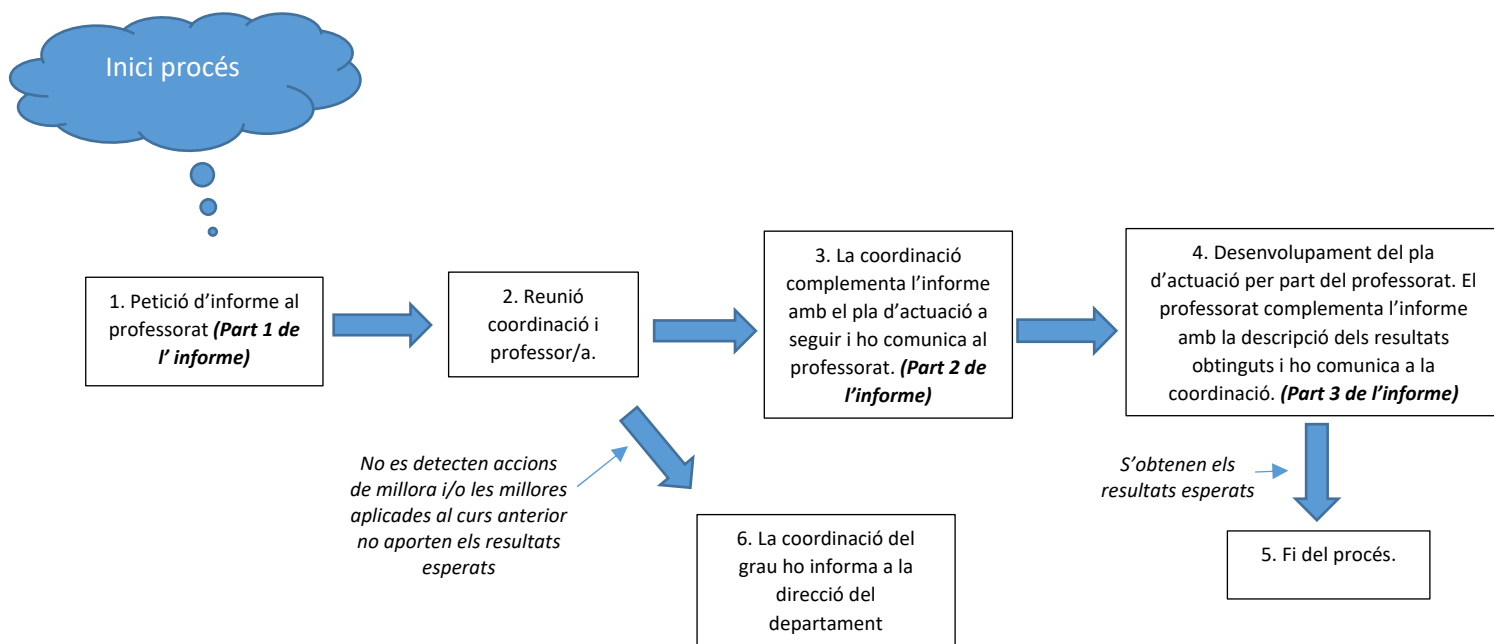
Inici procés

1. Petició d'informe al professorat ***(Part 1 de l' informe)***

2. Reunió coordinació i professor/a.

3. La coordinació complementa l'informe amb el pla d'actuació a seguir i ho comunica al professorat. ***(Part 2 de l'informe)***

4. Desenvolupament del pla d'actuació per part del professorat. El professorat complementa l'informe amb la descripció dels resultats obtinguts i ho comunica a la coordinació. ***(Part 3 de l'informe)***

*No es detecten accions de millora i/o les millores aplicades al curs anterior no aporten els resultats esperats*

6. La coordinació del grau ho informa a la direcció del departament

*S'obtenen els resultats esperats*

5. Fi del procés.